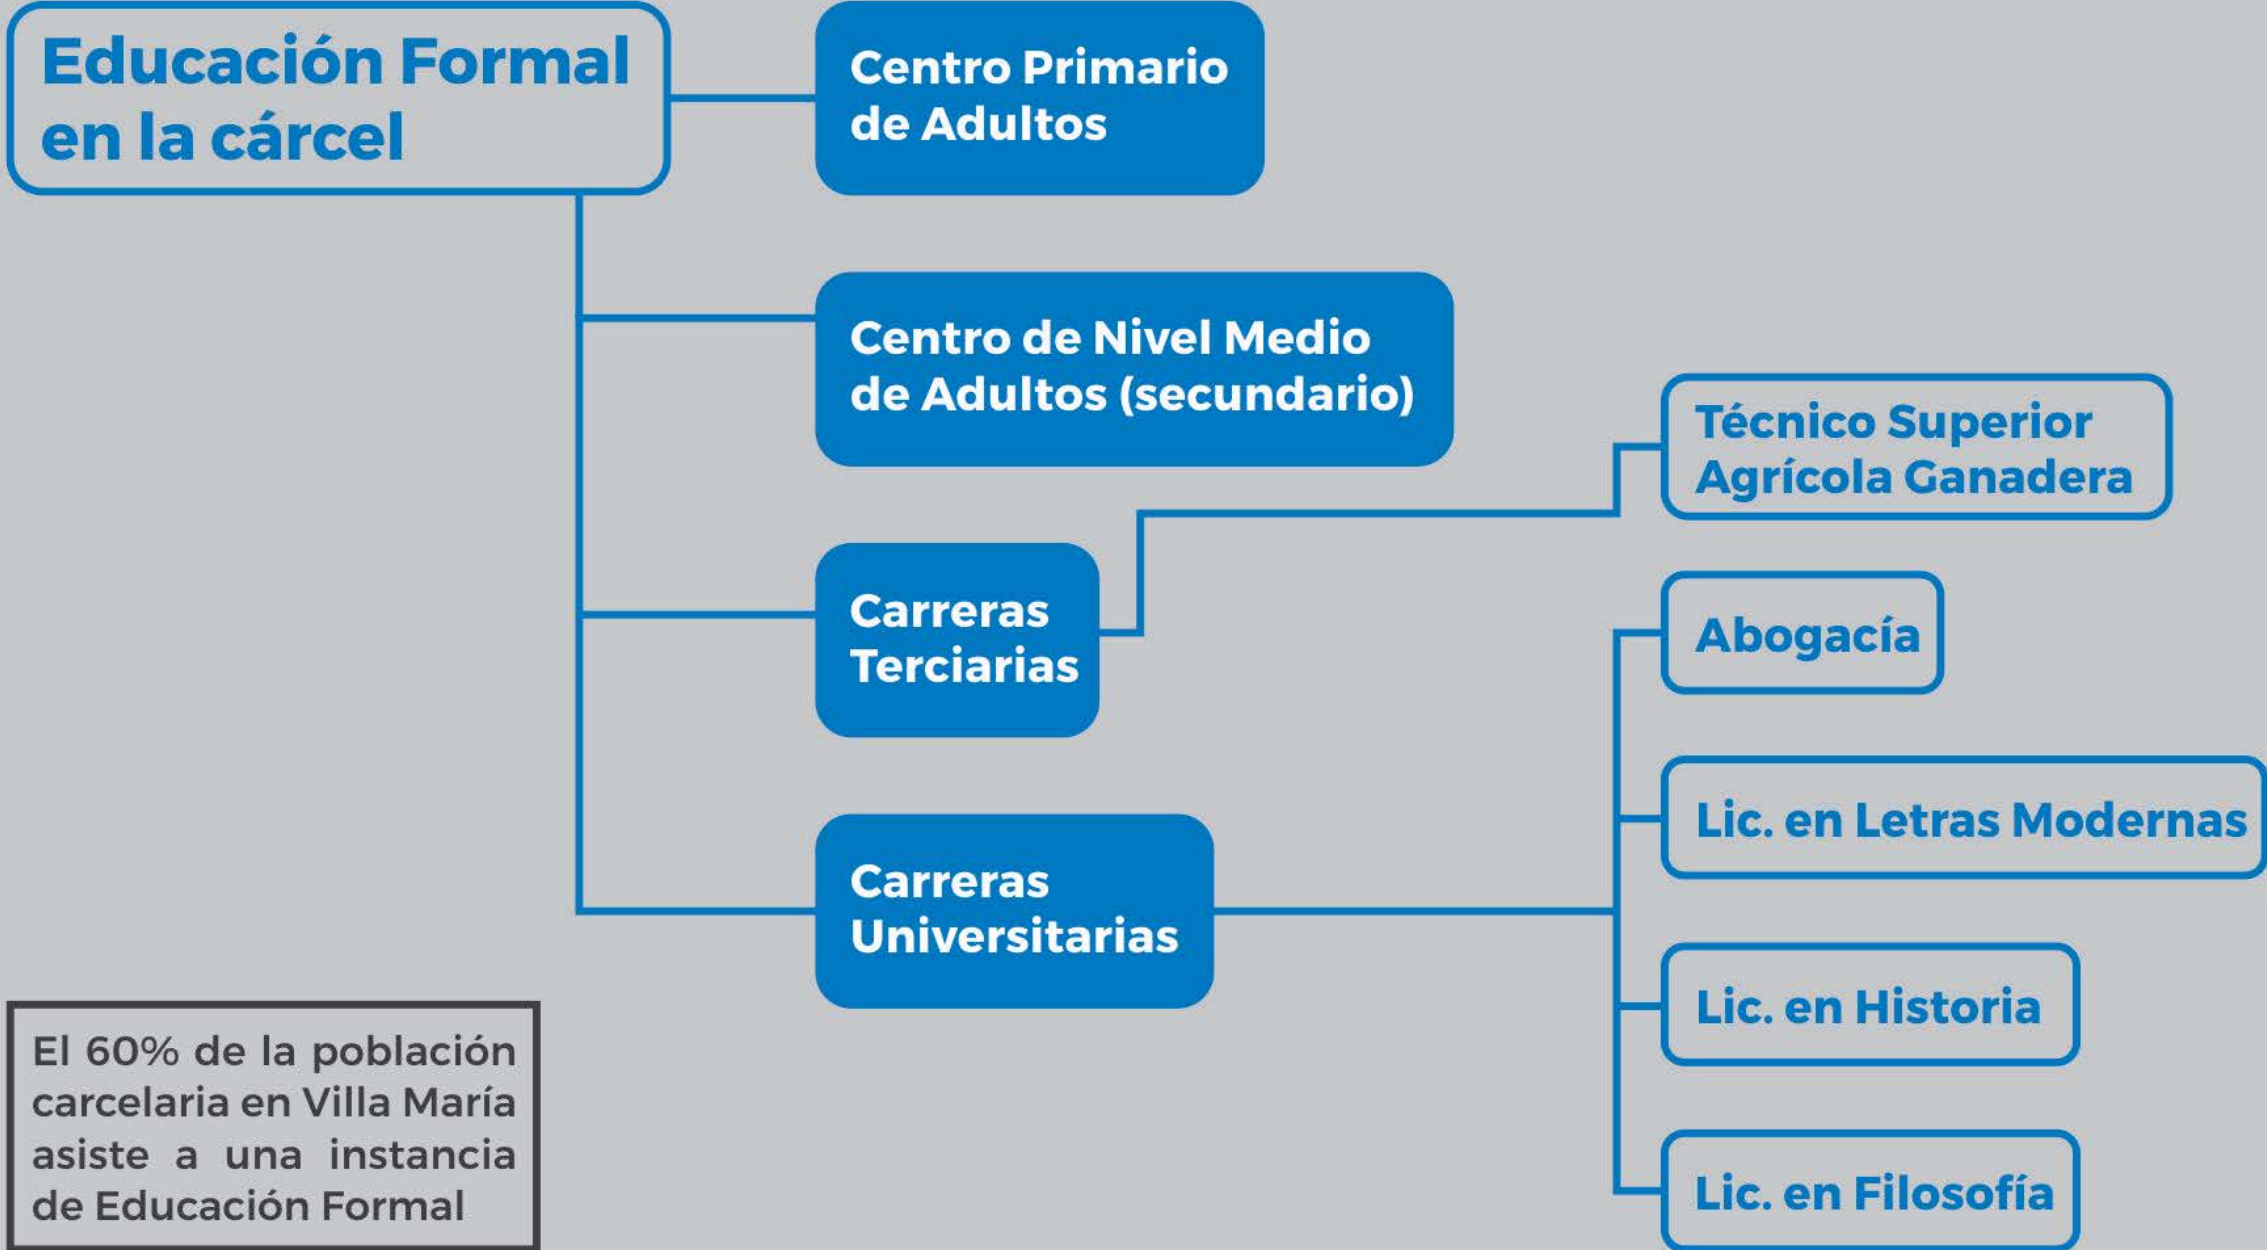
Educación Formal en la cárcel

Centro Primario de Adultos

Centro de Nivel Medio de Adultos (secundario)

Carreras Terciarias

Técnico Superior Agrícola Ganadera

Carreras Universitarias

Abogacía

Lic. en Letras Modernas

Lic. en Historia

Lic. en Filosofía

El 60% de la población carcelaria en Villa María asiste a una instancia de Educación Formal